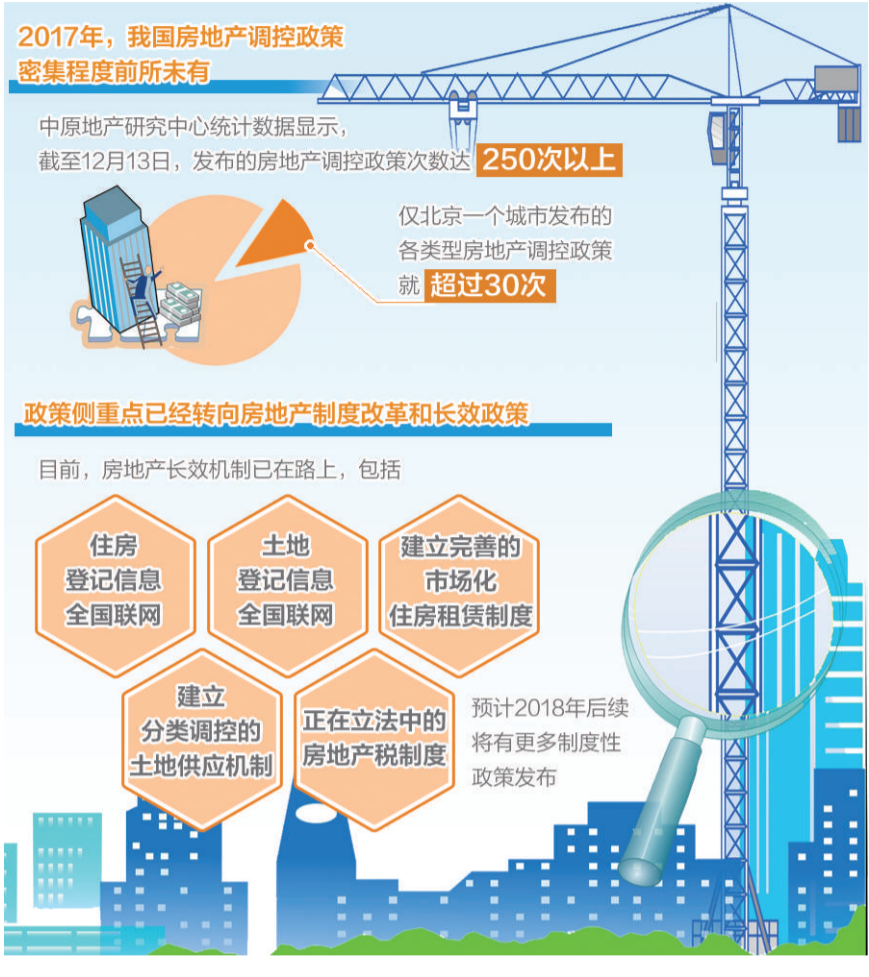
2017年，我国房地产调控政策密集程度前所未有

中原地产研究中心统计数据显示，截至12月13日，发布的房地产调控政策次数达 250次以上

仅北京一个城市发布的各类型房地产调控政策就 超过30次

政策侧重点已经转向房地产制度改革和长效政策

目前，房地产长效机制已在路上，包括

住房登记信息全国联网

土地登记信息全国联网

建立完善的市场化住房租赁制度

建立分类调控的土地供应机制

正在立法中的房地产税制度

预计2018年后续将有更多制度性政策发布